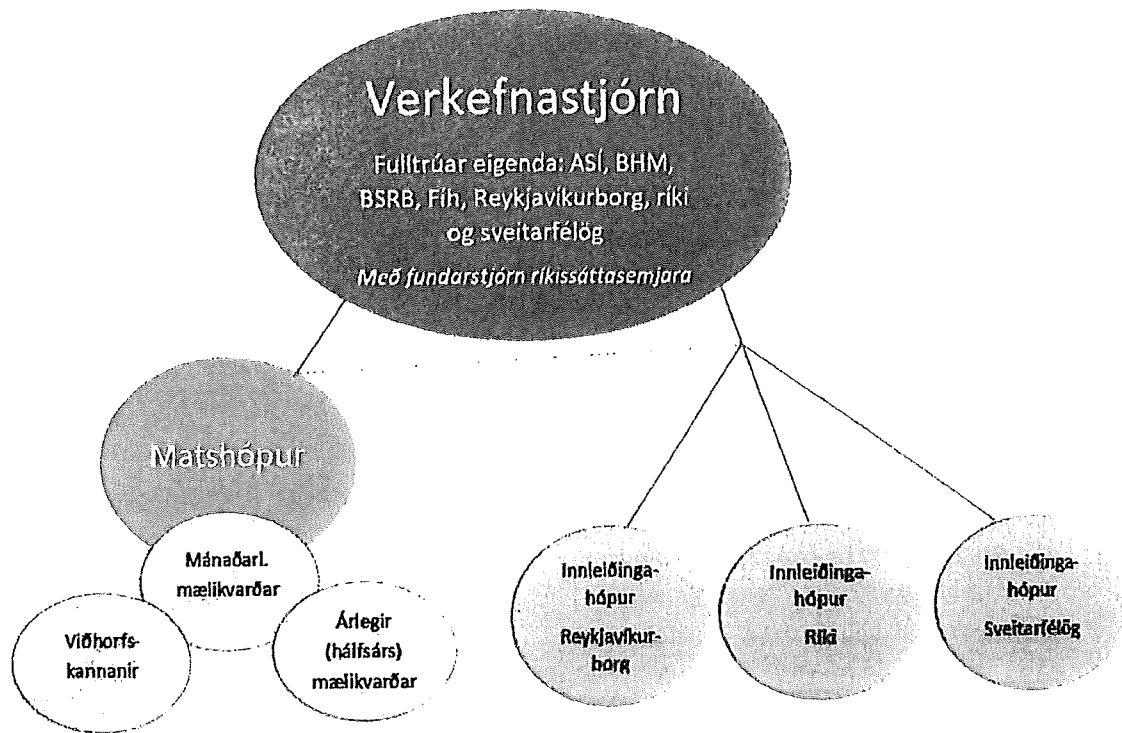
Verkefnastjórn

Fulltrúar eigenda: ASÍ, BHM, BSRB, Fíh, Reykjavíkurborg, ríki og sveitarfélög

Með fundarstjórn ríkissáttasemjara

Matshópur

Mánaðarl. mælikvarðar

Viðhorfskannanir

Árlegir (hálfsárs) mælikvarðar

Innleiðingahópur Reykjavíkurborg

Innleiðingahópur Ríki

Innleiðingahópur Sveitarfélög